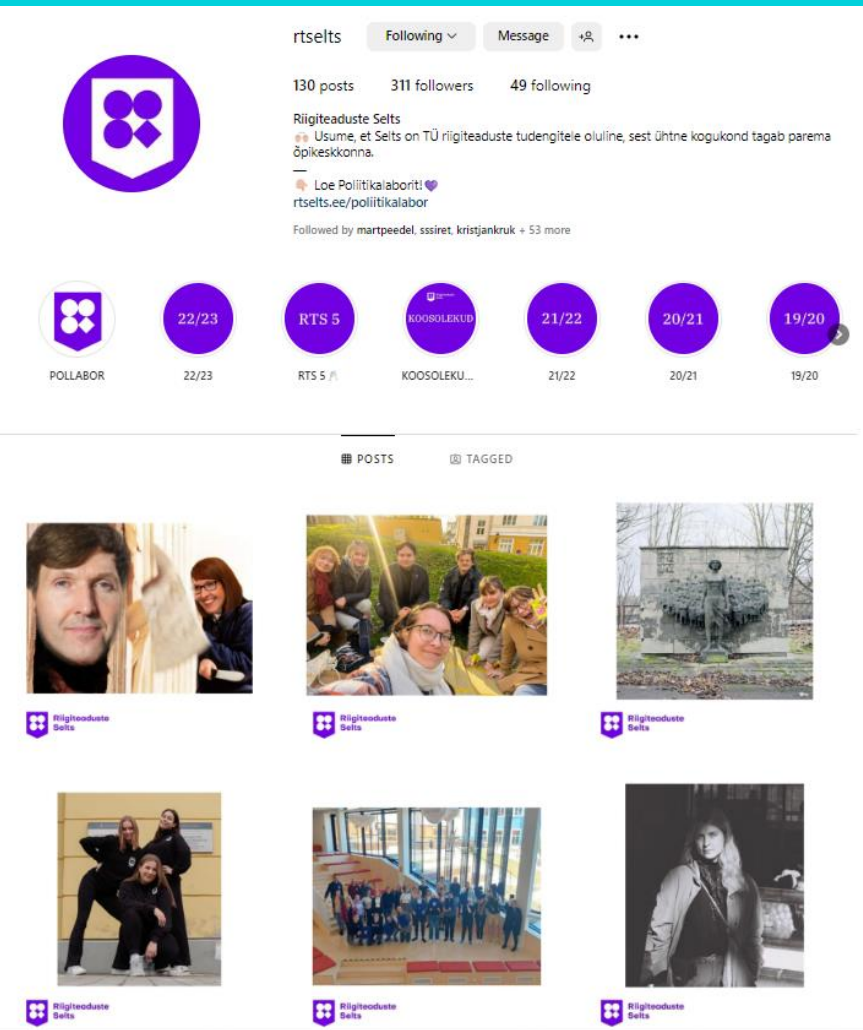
rtselts Following Message

130 posts 311 followers 49 following

Riigiteaduste Selts
Usume, et Selts on TÜ riigiteaduste tudengitele oluline, sest ühtne kogukond tagab parema õpikeskkonna.
—
Loe Poliitikalaborit!
rtselts.ee/poliitikalabor

Followed by martpeedel, sssiret, kristjankruk + 53 more

POLLABOR

22/23
22/23

RTS 5
RTS 5

KOOSOLEKUD
KOOSOLEKU...

21/22
21/22

20/21
20/21

19/20
19/20

POSTS TAGGED

Riigiteaduste Selts

Riigiteaduste Selts

Riigiteaduste Selts

Riigiteaduste Selts

Riigiteaduste Selts

Riigiteaduste Selts